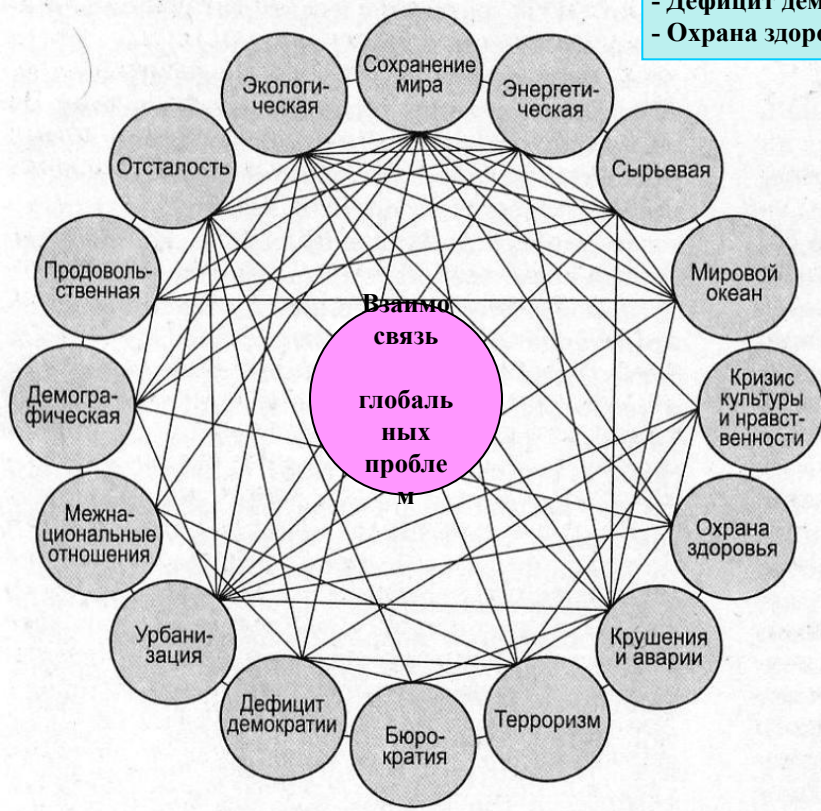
- Дефицит дем
- Охрана здоро

Сохранение мира

Энергетическая

Сырьевая

Мировой океан

Кризис культуры и нравственности

Охрана здоровья

Крушения и аварии

Терроризм

Бюрократия

Дефицит демократии

Урбанизация

Межнациональные отношения

Демографическая

Продовольственная

Отсталость

Экологическая

Взаимосвязь

глобальных проблем